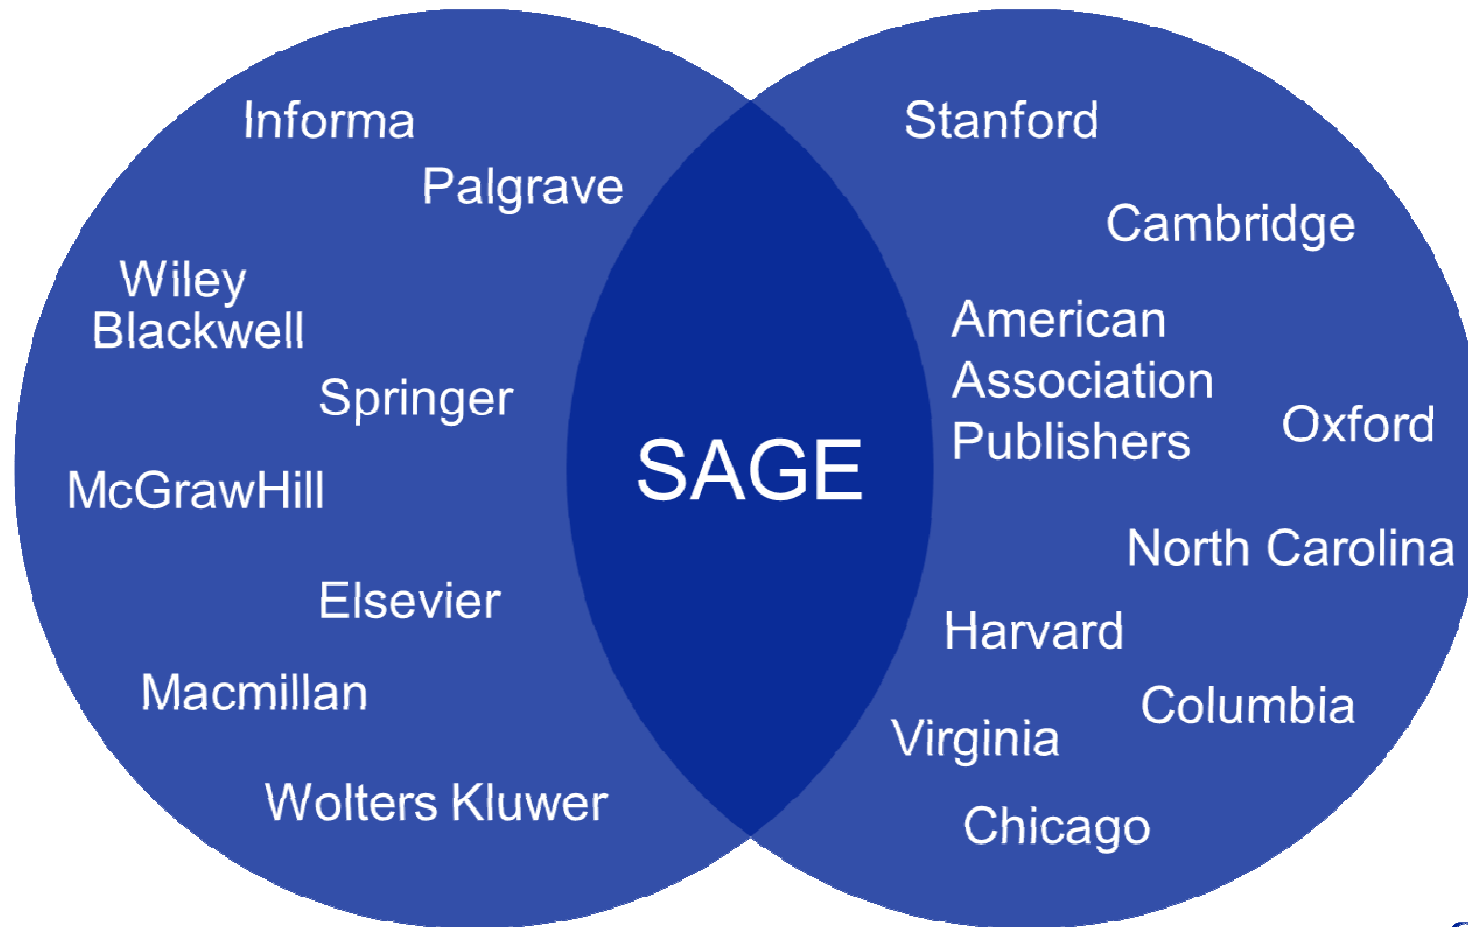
Informa

Palgrave

Wiley Blackwell

Springer

McGrawHill

Elsevier

Macmillan

Wolters Kluwer

SAGE

Stanford

Cambridge

American Association Publishers

Oxford

North Carolina

Harvard

Columbia

Virginia

Chicago